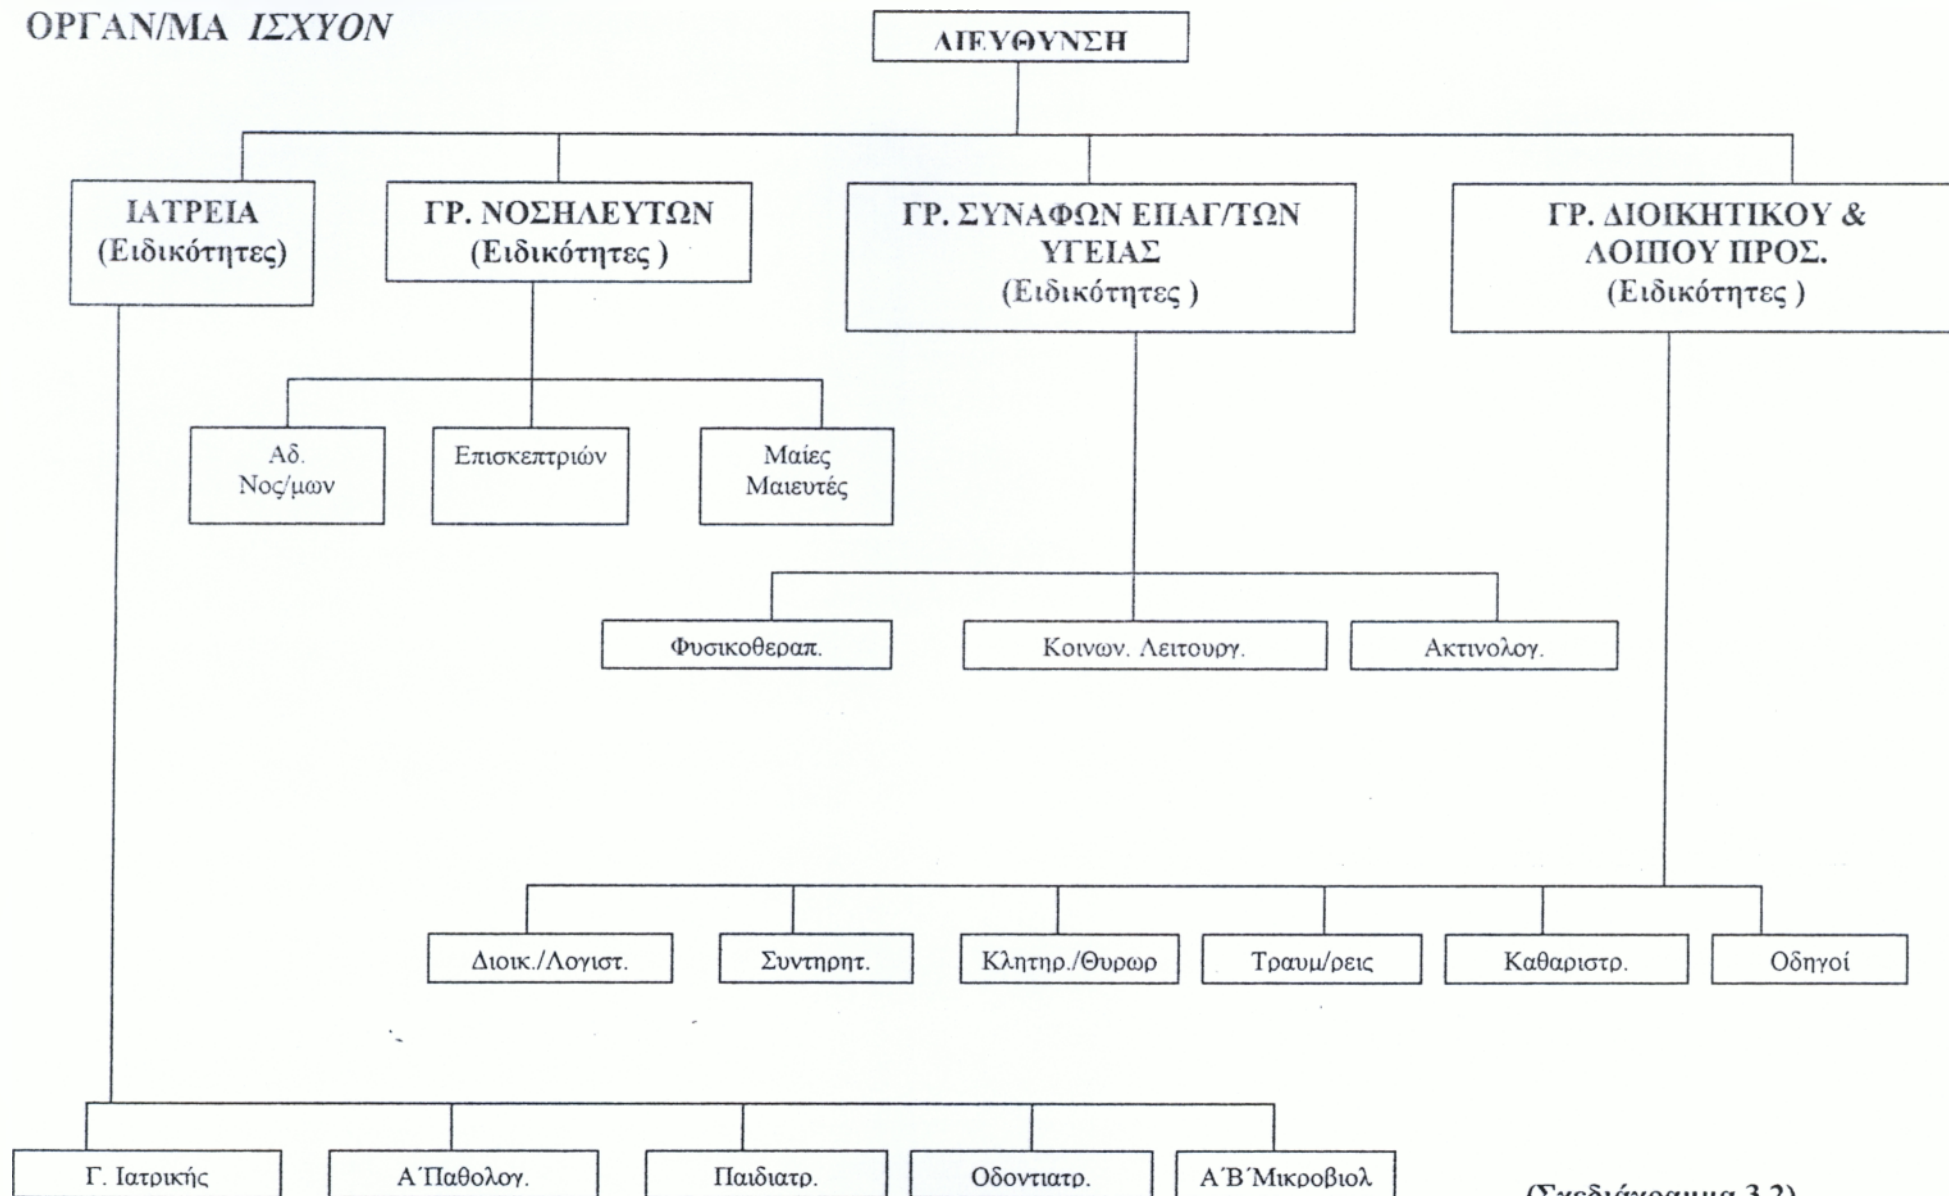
ΟΡΓΑΝ/ΜΑ *ΙΣΧΥΟΝ*

ΔΙΕΥΘΥΝΣΗ

ΙΑΤΡΕΙΑ (Ειδικότητες)

ΓΡ. ΝΟΣΗΛΕΥΤΩΝ (Ειδικότητες )

ΓΡ. ΣΥΝΑΦΩΝ ΕΠΑΓ/ΤΩΝ ΥΓΕΙΑΣ (Ειδικότητες )

ΓΡ. ΔΙΟΙΚΗΤΙΚΟΥ & ΛΟΙΠΟΥ ΠΡΟΣ. (Ειδικότητες )

Αδ. Νος/μων

Επισκεπτριών

Μαίες Μαιευτές

Φυσικοθεραπ.

Κοινων. Λειτουργ.

Ακτινολογ.

Διοικ./Λογιστ.

Συντηρητ.

Κλητηρ./Θυρωρ

Τραυμ/ρεις

Καθαριστρ.

Οδηγοί

Γ. Ιατρικής

Α΄Παθολογ.

Παιδιατρ.

Οδοντιατρ.

Α΄Β΄Μικροβιολ

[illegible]